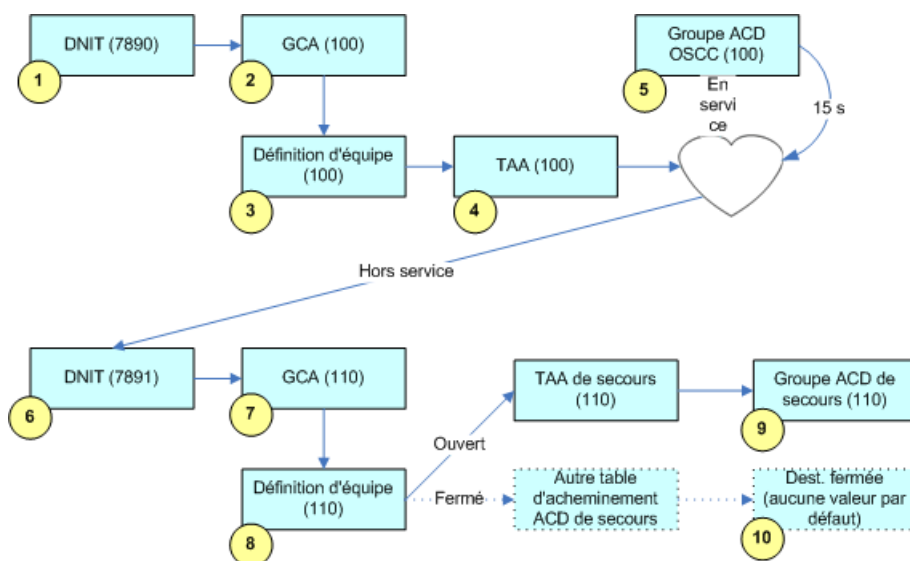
DNIT (7890)

1

GCA (100)

2

Groupe ACD OSCC (100)

5

En servi ce

15 s

Définition d'équipe (100)

3

TAA (100)

4

Hors service

DNIT (7891)

6

GCA (110)

7

TAA de secours (110)

Groupe ACD de secours (110)

9

Ouvert

Définition d'équipe (110)

8

Fermé

Autre table d'acheminement ACD de secours

Dest. fermée (aucune valeur par défaut)

10